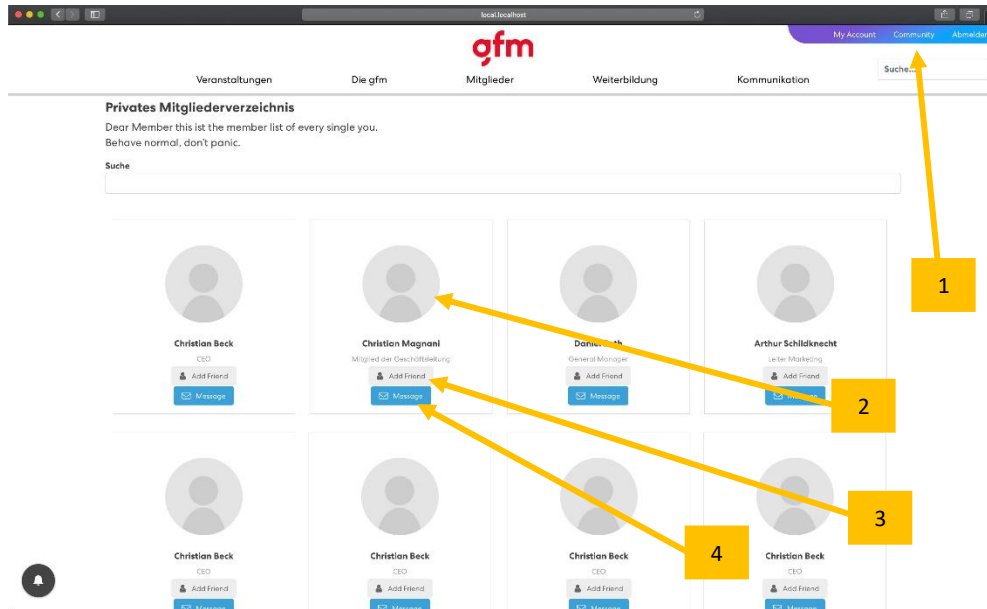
local.localhost

My Account Community Abmelden

gfm

Suche...

Veranstaltungen Die gfm Mitglieder Weiterbildung Kommunikation

Privates Mitgliederverzeichnis

Dear Member this ist the member list of every single you.
Behave normal, don't panic.

Suche

Christian Beck
CEO
Add Friend
Message

Christian Magnani
Mitglied der Geschäftsleitung
Add Friend
Message

Dani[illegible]h
General Manager
Add Friend
Message

Arthur Schildknecht
Leiter Marketing
Add Friend
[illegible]

Christian Beck
CEO
Add Friend
Message

Christian Beck
CEO
Add Friend
Message

Christian Beck
CEO
Add Friend
Message

Christian Beck
CEO
Add Friend
Message

1

2

3

4